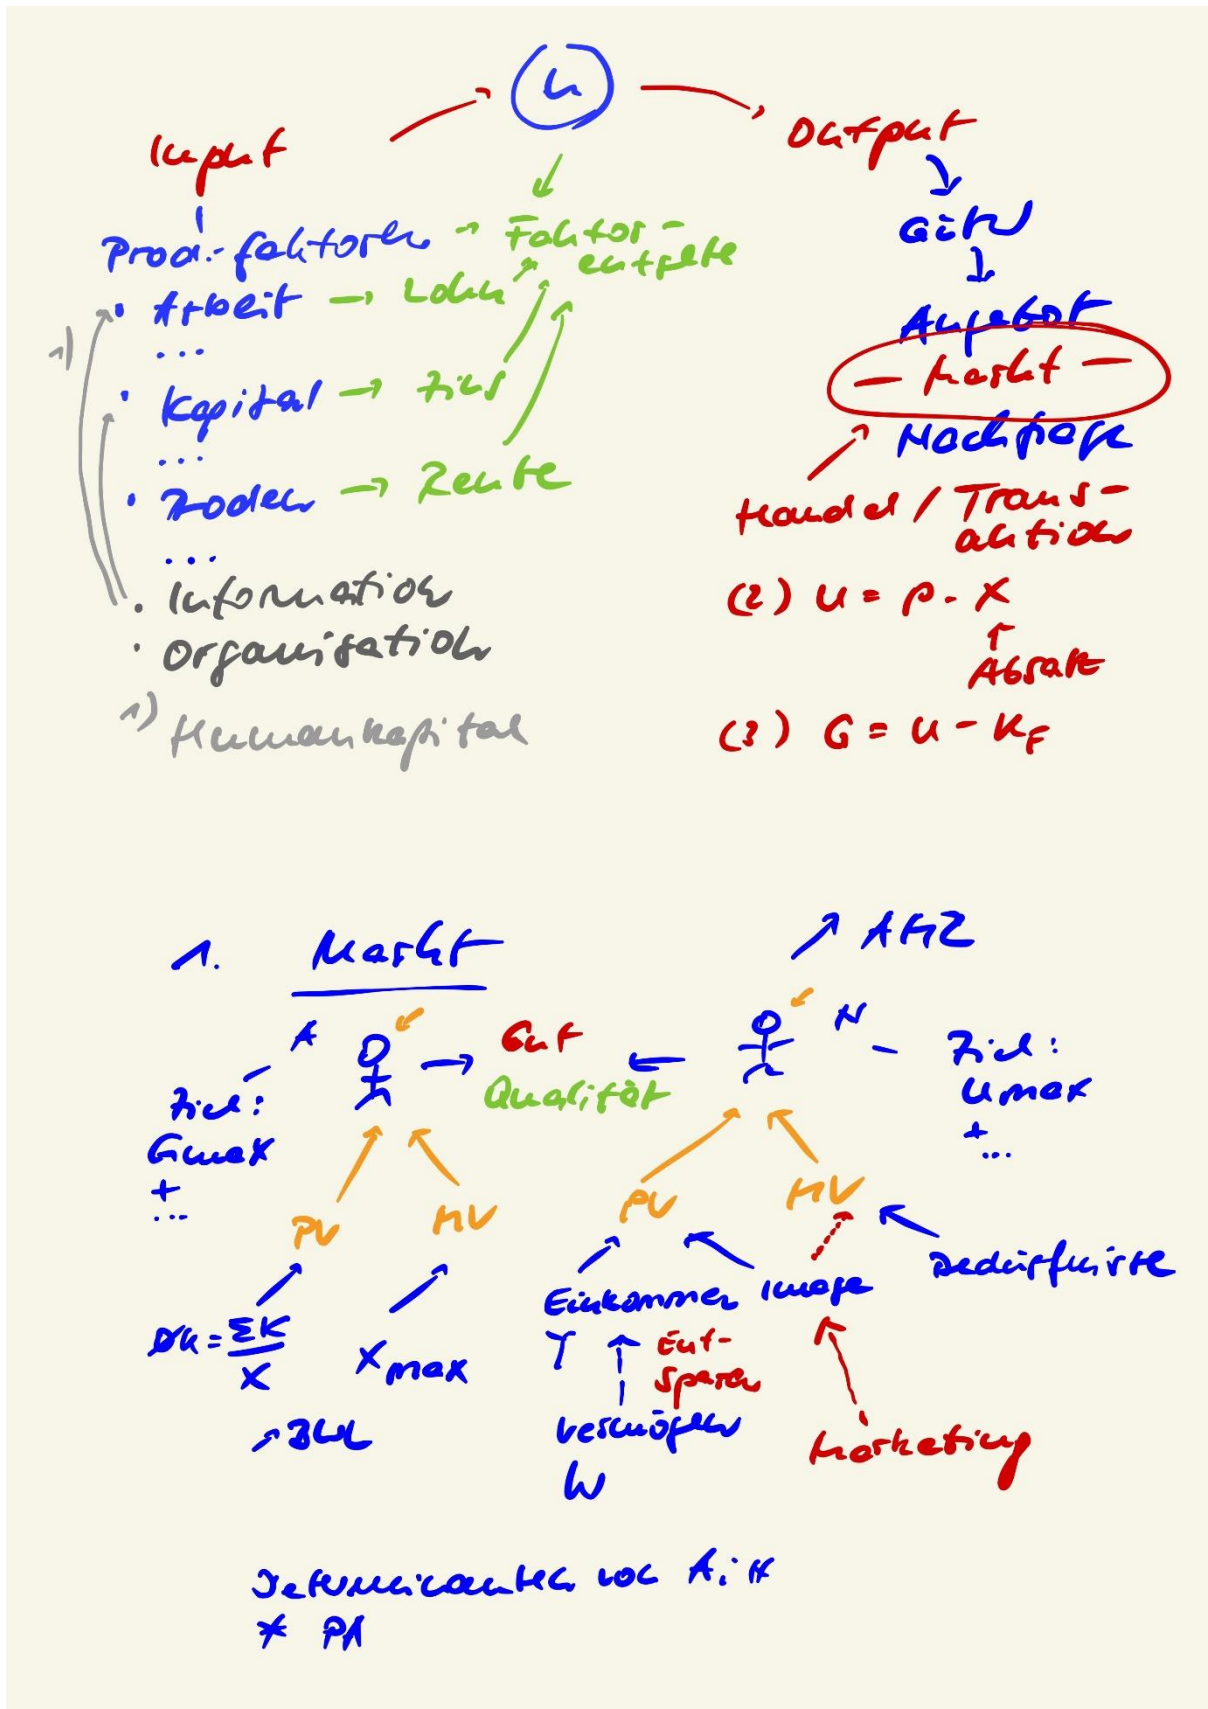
Input
U
Output
Prod.-faktoren → Faktor-entgelte
· Arbeit → Lohn
...
· Kapital → Zins
...
· Boden → Rente
...
· Information
· Organisation
1) Humankapital
1)
Gut
Angebot
— Markt —
Nachfrage
Handel / Transaktion
(2) $U = p \cdot x$
Absatz
(3) $G = U - K_F$

1. Markt
↗ AHZ
A
N
Gut
Qualität
Ziel: Gmax + ...
Ziel: Umax + ...
PV
HV
PV
HV
Bedürfnisse
$DK = \frac{\Sigma K}{x}$
$x_{max}$
↗ BWL
Einkommen
Image
Ent-Sparen
Vermögen
W
Marketing
Determinanten von A; N
≠ PA